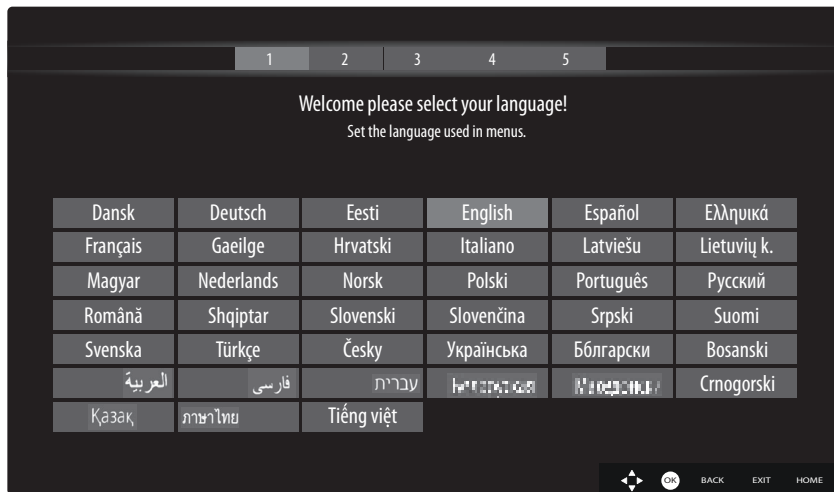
1 2 3 4 5

Welcome please select your language!
Set the language used in menus.

| Dansk | Deutsch | Eesti | English | Español | Ελληνικά |
|---|---|---|---|---|---|
| Français | Gaeilge | Hrvatski | Italiano | Latviešu | Lietuvių k. |
| Magyar | Nederlands | Norsk | Polski | Português | Русский |
| Română | Shqiptar | Slovenski | Slovenčina | Srpski | Suomi |
| Svenska | Türkçe | Česky | Українська | Бьлгарски | Bosanski |
| العربية | فارسی | עברית | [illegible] | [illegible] | Crnogorski |
| Қазақ | ภาษาไทย | Tiếng việt | | | |

OK BACK EXIT HOME